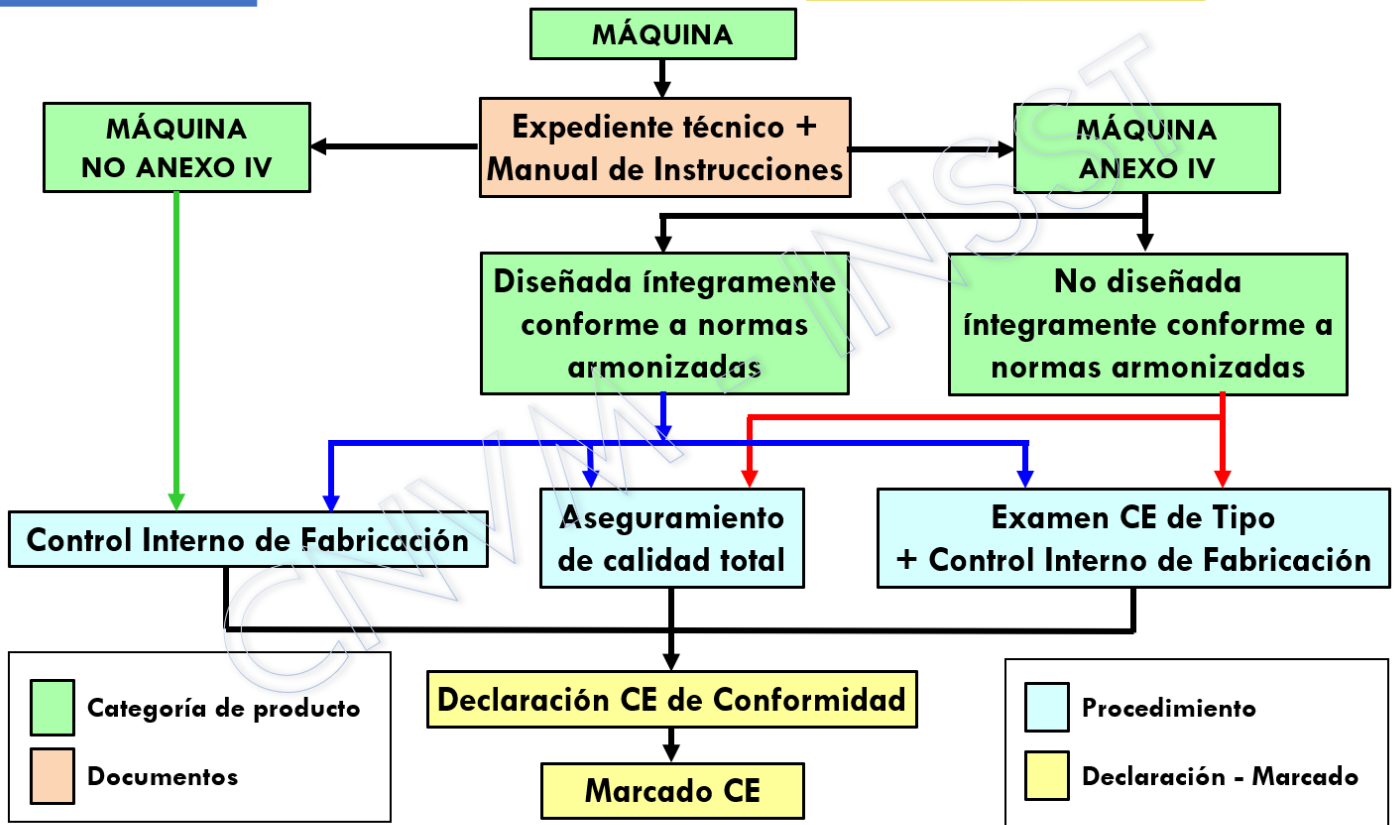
MÁQUINA

MÁQUINA NO ANEXO IV

Expediente técnico + Manual de Instrucciones

MÁQUINA ANEXO IV

Diseñada íntegramente conforme a normas armonizadas

No diseñada íntegramente conforme a normas armonizadas

Control Interno de Fabricación

Aseguramiento de calidad total

Examen CE de Tipo + Control Interno de Fabricación

Declaración CE de Conformidad

Marcado CE

Categoría de producto

Documentos

Procedimiento

Declaración - Marcado

CNWM INSST